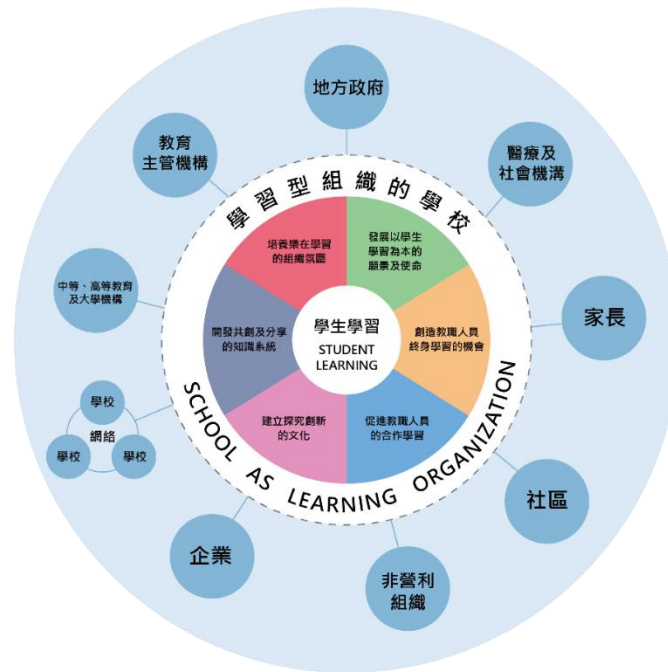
地方政府

教育
主管機構

醫療及
社會機溝

學習型組織的學校

培養樂在學習
的組織氛圍

發展以學生
學習為本的
願景及使命

中等、高等教育
及大學機構

家長

開發共創及分享
的知識系統

學生學習
STUDENT
LEARNING

創造教職人員
終身學習的機會

學校
網絡
學校
學校

建立探究創新
的文化

促進教職人員
的合作學習

SCHOOL AS LEARNING ORGANIZATION

社區

企業

非營利
組織